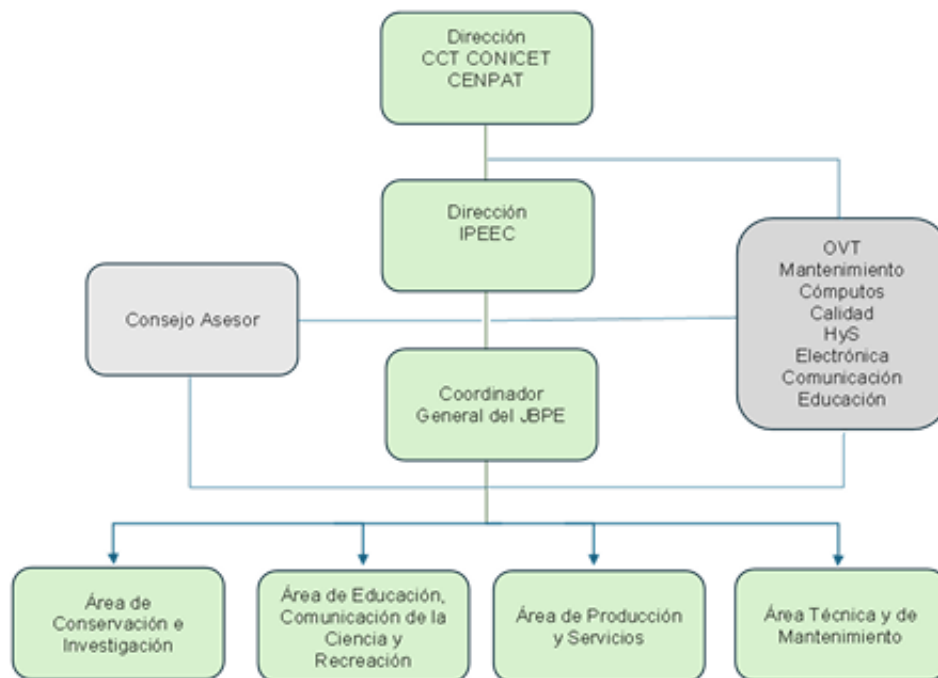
Dirección
CCT CONICET
CENPAT

Dirección
IPEEC

Consejo Asesor

OVT
Mantenimiento
Cómputos
Calidad
HyS
Electrónica
Comunicación
Educación

Coordinador
General del JBPE

Área de Conservación e Investigación

Área de Educación, Comunicación de la Ciencia y Recreación

Área de Producción y Servicios

Área Técnica y de Mantenimiento